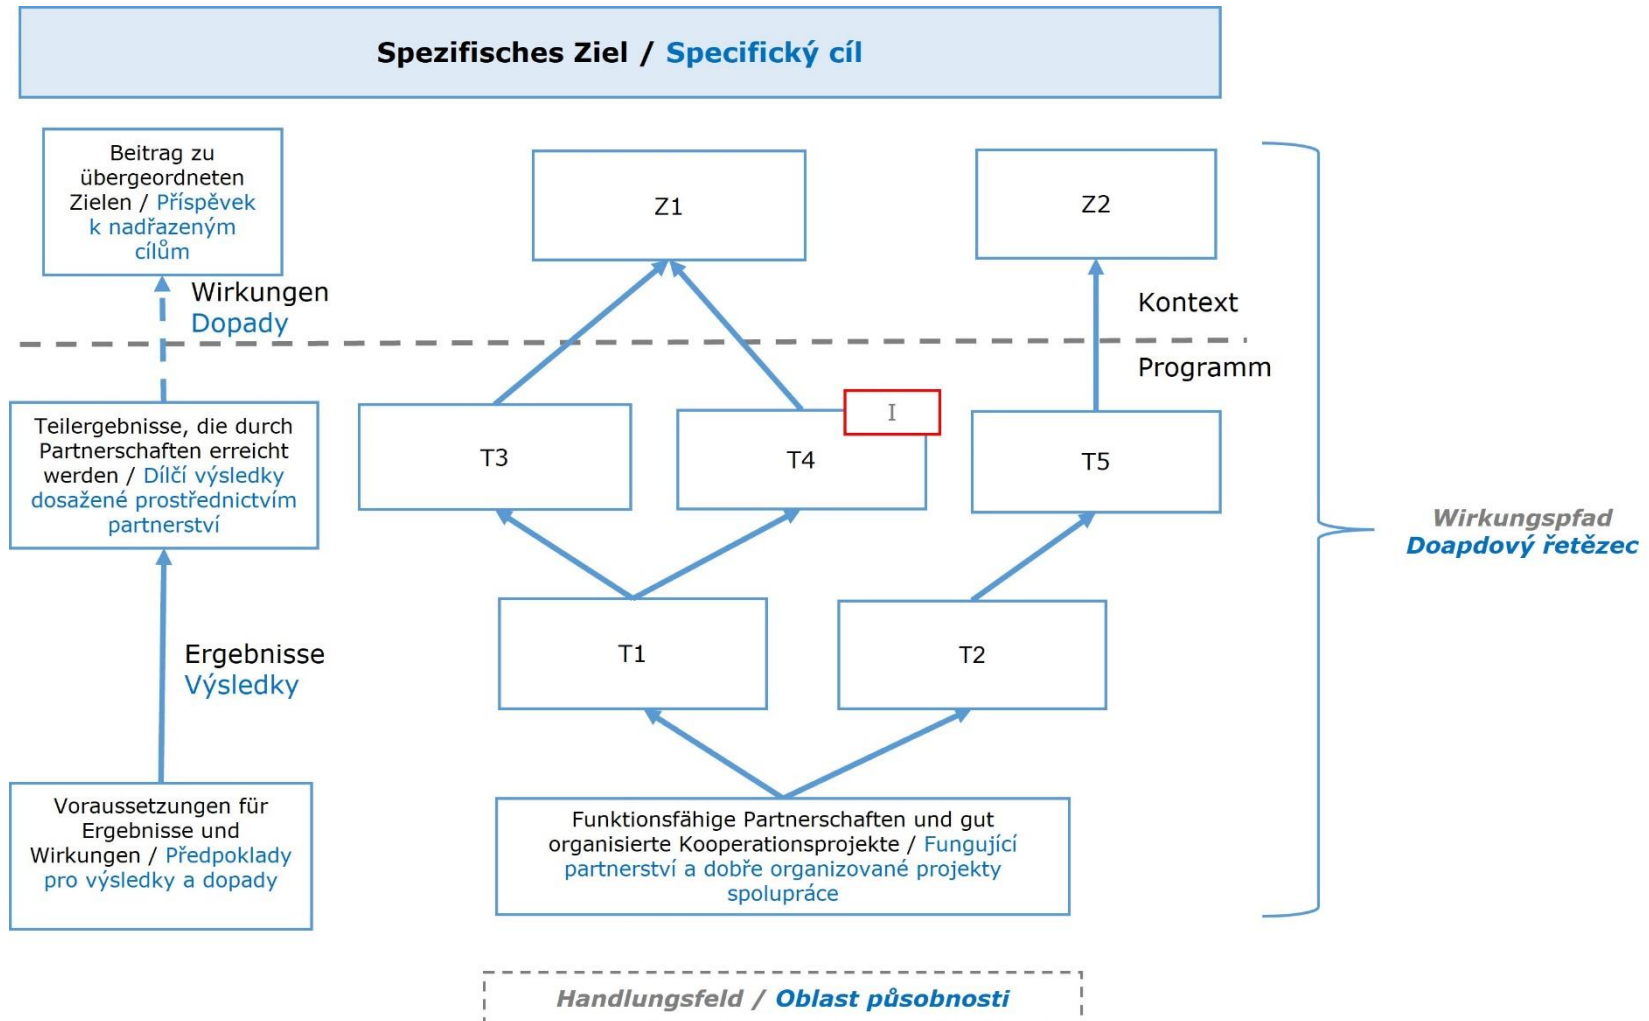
Spezifisches Ziel / Specifický cíl

Beitrag zu übergeordneten Zielen / Příspěvek k nadřazeným cílům

Z1

Z2

Wirkungen
Dopady

Kontext

Programm

Teilergebnisse, die durch Partnerschaften erreicht werden / Dílčí výsledky dosažené prostřednictvím partnerství

T3

T4

I

T5

Wirkungspfad
Doapdový řetězec

Ergebnisse
Výsledky

T1

T2

Voraussetzungen für Ergebnisse und Wirkungen / Předpoklady pro výsledky a dopady

Funktionsfähige Partnerschaften und gut organisierte Kooperationsprojekte / Fungující partnerství a dobře organizované projekty spolupráce

Handlungsfeld / Oblast působnosti